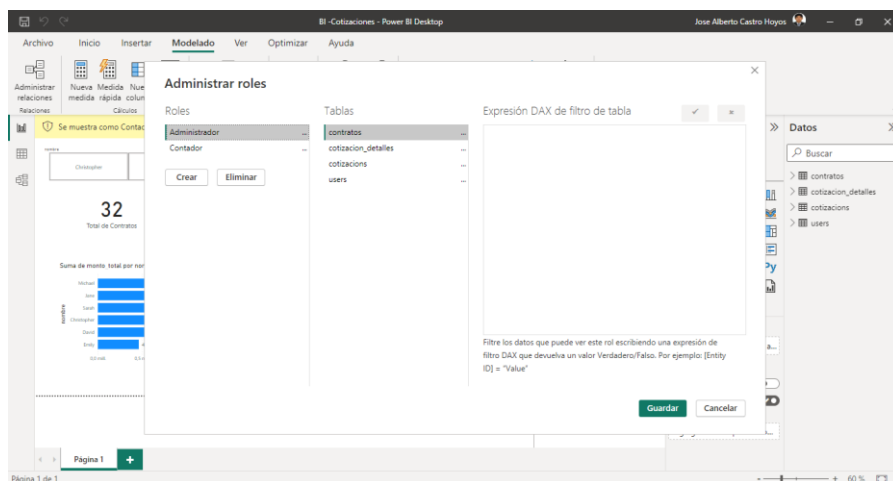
BI -Cotizaciones - Power BI Desktop

Jose Alberto Castro Hoyos

Archivo Inicio Insertar Modelado Ver Optimizar Ayuda

Administrar relaciones
Nueva medida
Medida rápida
Nue colun
Relaciones
Cálculos

Se muestra como Contad

Christopher

32
Total de Contratos

Suma de monto_total por nor

Michael
Ami
Sarah
Christopher
David
Emily

nombre

Administrar roles

Roles
Administrador ...
Contador ...
Crear Eliminar

Tablas
contratos ...
cotizacion_detalles ...
cotizacions ...
users ...

Expresión DAX de filtro de tabla

Filtre los datos que puede ver este rol escribiendo una expresión de filtro DAX que devuelva un valor Verdadero/Falso. Por ejemplo: [Entity ID] = "Value"

Guardar Cancelar

Datos
Buscar
contratos
cotizacion_detalles
cotizacions
users

Página 1

Página 1 de 1

60 %